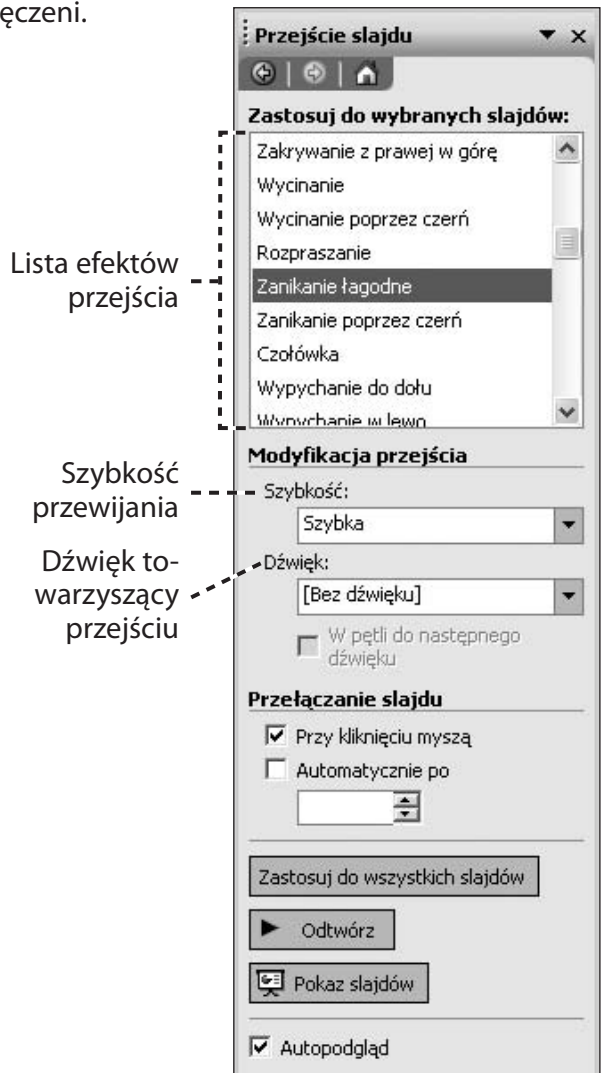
ęczeni.

Przejście slajdu

Zastosuj do wybranych slajdów:

Zakrywanie z prawej w górę
Wycinanie
Wycinanie poprzez czerń
Rozpraszanie
Zanikanie łagodne
Zanikanie poprzez czerń
Czołówka
Wypychanie do dołu
Wypychanie w lewo

Lista efektów przejścia

Modyfikacja przejścia

Szybkość przewijania

Szybkość:
Szybka

Dźwięk towarzyszący przejściu

Dźwięk:
[Bez dźwięku]

W pętli do następnego dźwięku

Przełączanie slajdu

Przy kliknięciu myszą
Automatycznie po

Zastosuj do wszystkich slajdów

Odtwórz

Pokaz slajdów

Autopodgląd